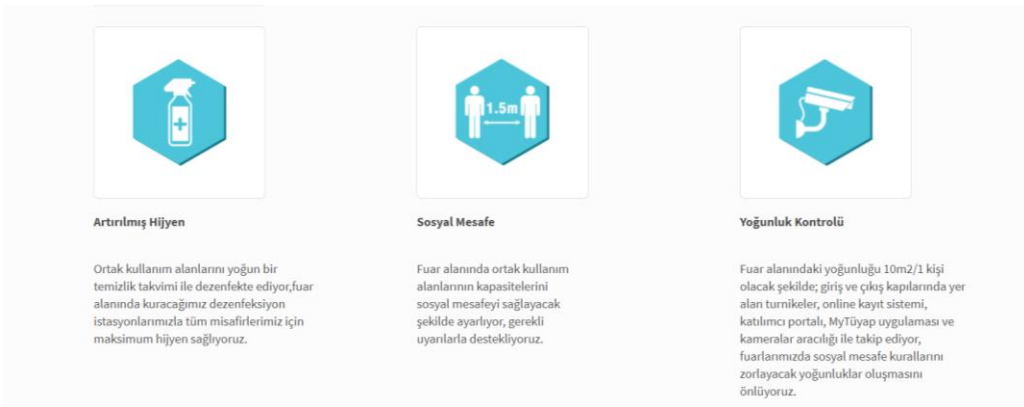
1.5m

Artırılmış Hijyen

Ortak kullanım alanlarını yoğun bir temizlik takvimi ile dezenfekte ediyor,fuar alanında kuracağımız dezenfeksiyon istasyonlarımızla tüm misafirlerimiz için maksimum hijyen sağlıyoruz.

Sosyal Mesafe

Fuar alanında ortak kullanım alanlarının kapasitelerini sosyal mesafeyi sağlayacak şekilde ayarlıyor, gerekli uyarılarla destekliyoruz.

Yoğunluk Kontrolü

Fuar alanındaki yoğunluğu 10m2/1 kişi olacak şekilde; giriş ve çıkış kapılarında yer alan turnikeler, online kayıt sistemi, katılımcı portalı, MyTüyap uygulaması ve kameralar aracılığı ile takip ediyor, fuarlarımızda sosyal mesafe kurallarını zorlayacak yoğunluklar oluşmasını önlüyoruz.